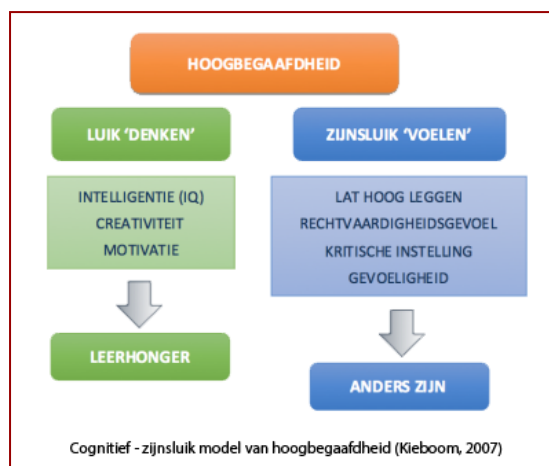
HOOGBEGAAFDHEID

LUIK 'DENKEN'

ZIJNSLUIK 'VOELEN'

INTELLIGENTIE (IQ)
CREATIVITEIT
MOTIVATIE

LAT HOOG LEGGEN
RECHTVAARDIGHEIDSGEVOEL
KRITISCHE INSTELLING
GEVOELIGHEID

LEERHONGER

ANDERS ZIJN

Cognitief - zijnsluik model van hoogbegaafdheid (Kieboom, 2007)